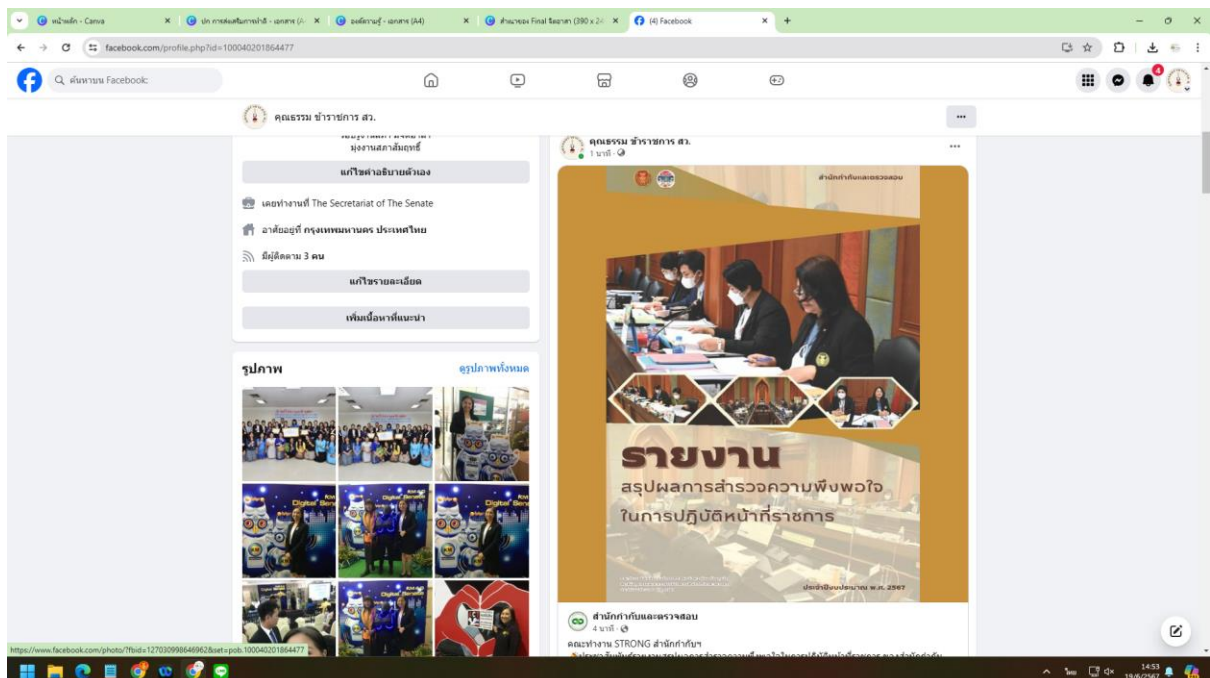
หน้าหลัก - Canva
ปก การส่งเสริมการทำดี - เอกสาร (A4)
องค์ความรู้ - เอกสาร (A4)
ตำแหน่ง Final ชื่อ (390 x 2
(4) Facebook

facebook.com/profile.php?id=100040201864477

ค้นหาบน Facebook

คุณธรรม ข้าราชการ สว.

มุ่งงานสภาสัมฤทธิ์

แก้ไขคำอธิบายตัวเอง

เคยทำงานที่ The Secretariat of The Senate

อาศัยอยู่ที่ กรุงเทพมหานคร ประเทศไทย

มีผู้ติดตาม 3 คน

แก้ไขรายละเอียด

เพิ่มเนื้อหาที่แนะนำ

รูปภาพ
ดูรูปภาพทั้งหมด

คุณธรรม ข้าราชการ สว.
1 นาที

สำนักกำกับและตรวจสอบ

รายงาน
สรุปผลการสำรวจความพึงพอใจ
ในการปฏิบัติหน้าที่ราชการ

ประจำปีงบประมาณ พ.ศ. 2567

สำนักกำกับและตรวจสอบ
4 นาที
คณะทำงาน STRONG สำนักกำกับฯ
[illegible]

https://www.facebook.com/photo/?fbid=127030998646962&set=pob.100040201864477

14:53
19/6/2567